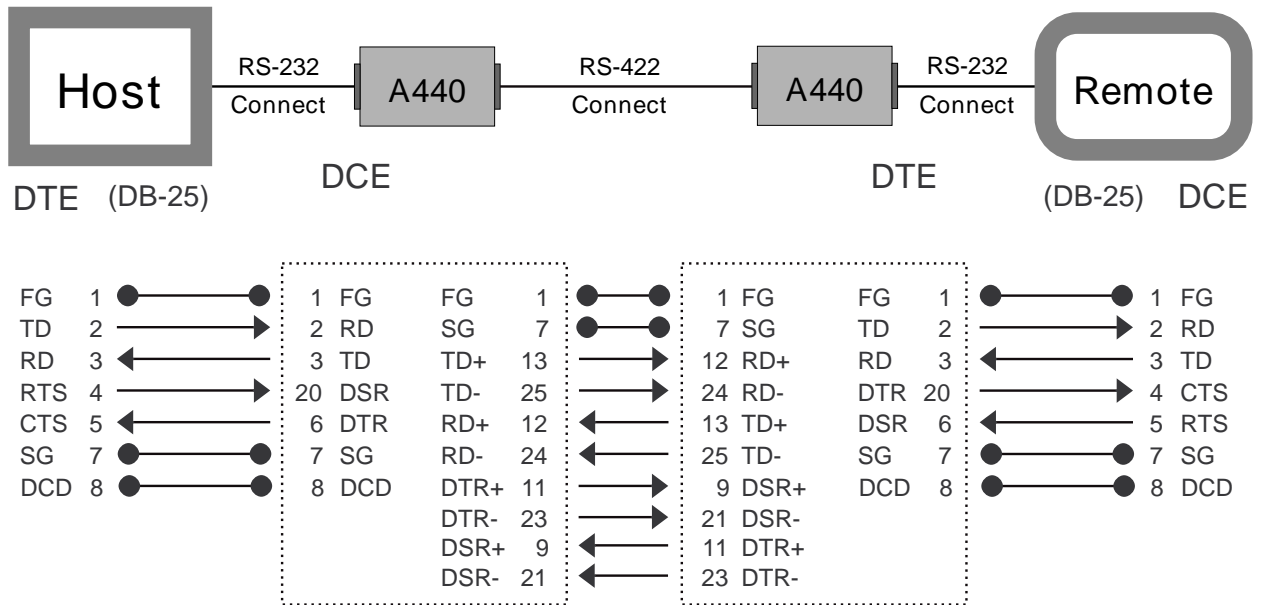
Host

RS-232
Connect

A440

RS-422
Connect

A440

RS-232
Connect

Remote

DTE (DB-25)

DCE

DTE

(DB-25) DCE

| | | | | | | | | | | | | | | |
|---|---|---|---|---|---|---|---|---|---|---|---|---|---|---|
| FG | 1 | 1 | FG | FG | 1 | 1 | FG | FG | 1 | 1 | FG |
| TD | 2 | 2 | RD | SG | 7 | 7 | SG | TD | 2 | 2 | RD |
| RD | 3 | 3 | TD | TD+ | 13 | 12 | RD+ | RD | 3 | 3 | TD |
| RTS | 4 | 20 | DSR | TD- | 25 | 24 | RD- | DTR | 20 | 4 | CTS |
| CTS | 5 | 6 | DTR | RD+ | 12 | 13 | TD+ | DSR | 6 | 5 | RTS |
| SG | 7 | 7 | SG | RD- | 24 | 25 | TD- | SG | 7 | 7 | SG |
| DCD | 8 | 8 | DCD | DTR+ | 11 | 9 | DSR+ | DCD | 8 | 8 | DCD |
| | | | | DTR- | 23 | 21 | DSR- | | | | |
| | | | | DSR+ | 9 | 11 | DTR+ | | | | |
| | | | | DSR- | 21 | 23 | DTR- | | | | |